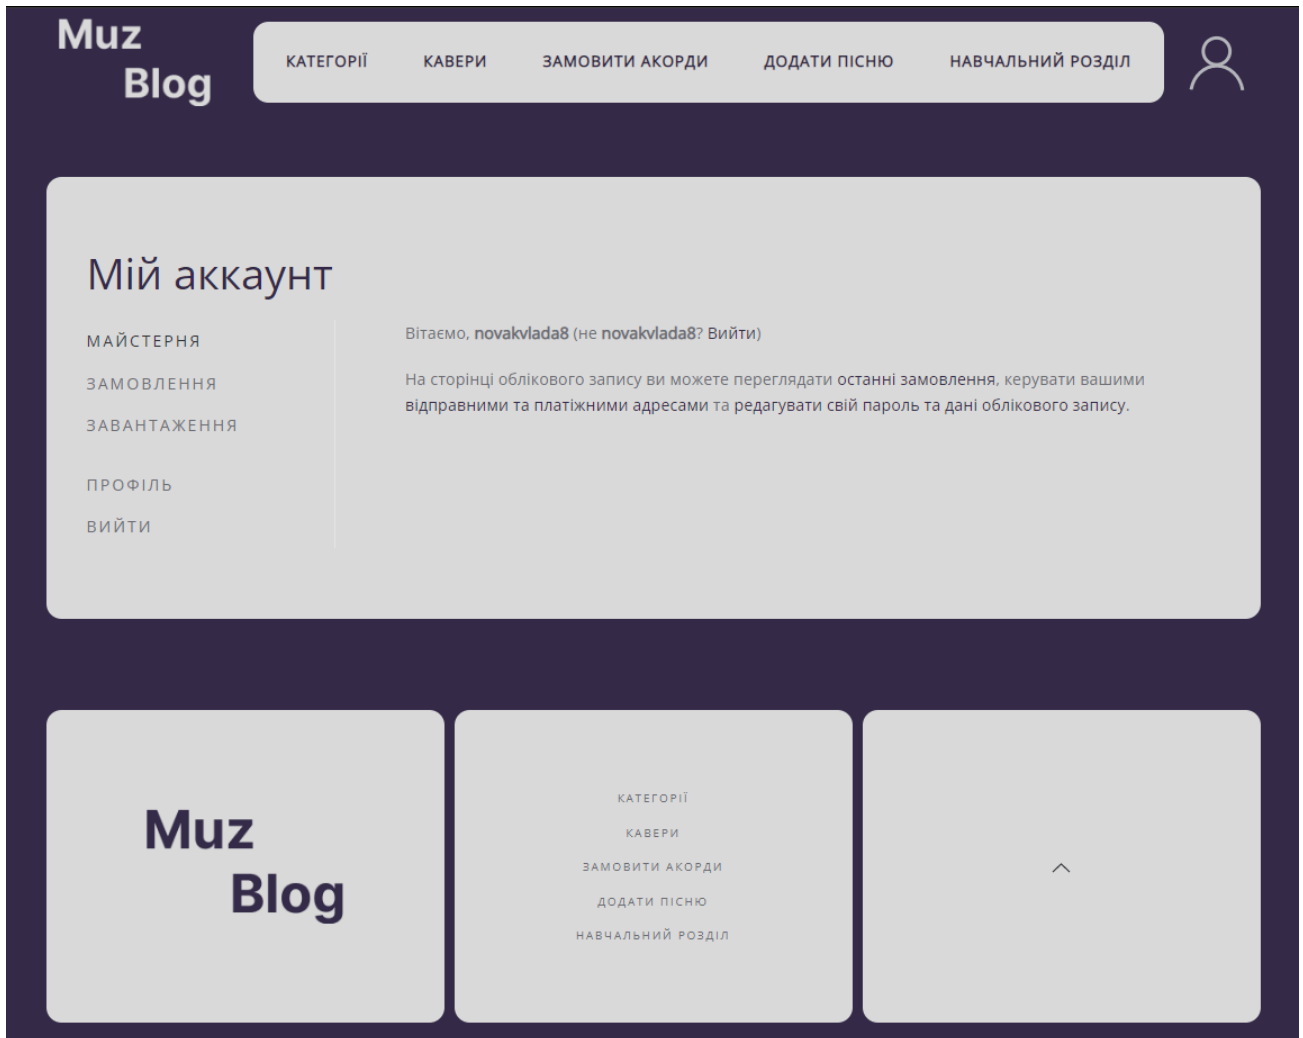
Muz
Blog

КАТЕГОРІЇ КАВЕРИ ЗАМОВИТИ АКОРДИ ДОДАТИ ПІСНЮ НАВЧАЛЬНИЙ РОЗДІЛ

Мій аккаунт

МАЙСТЕРНЯ
ЗАМОВЛЕННЯ
ЗАВАНТАЖЕННЯ
ПРОФІЛЬ
ВИЙТИ

Вітаємо, novakvlada8 (не novakvlada8? Вийти)

На сторінці облікового запису ви можете переглядати останні замовлення, керувати вашими відправними та платіжними адресами та редагувати свій пароль та дані облікового запису.

Muz
Blog

КАТЕГОРІЇ
КАВЕРИ
ЗАМОВИТИ АКОРДИ
ДОДАТИ ПІСНЮ
НАВЧАЛЬНИЙ РОЗДІЛ